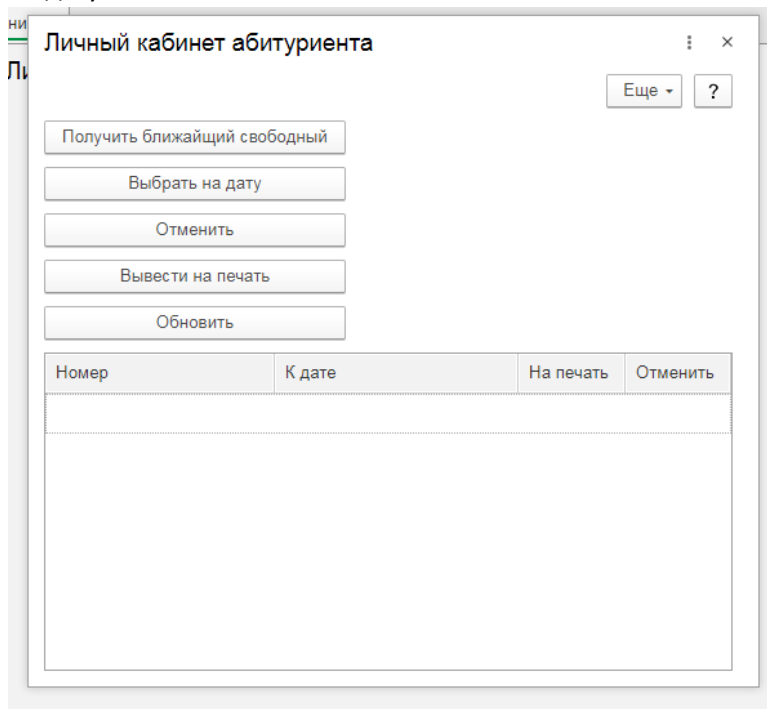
ни
Ли

Личный кабинет абитуриента

⋮ ×

Еще ▾ ?

Получить ближайший свободный

Выбрать на дату

Отменить

Вывести на печать

Обновить

| Номер | К дате | На печать | Отменить |
|---|---|---|---|
| | | | |